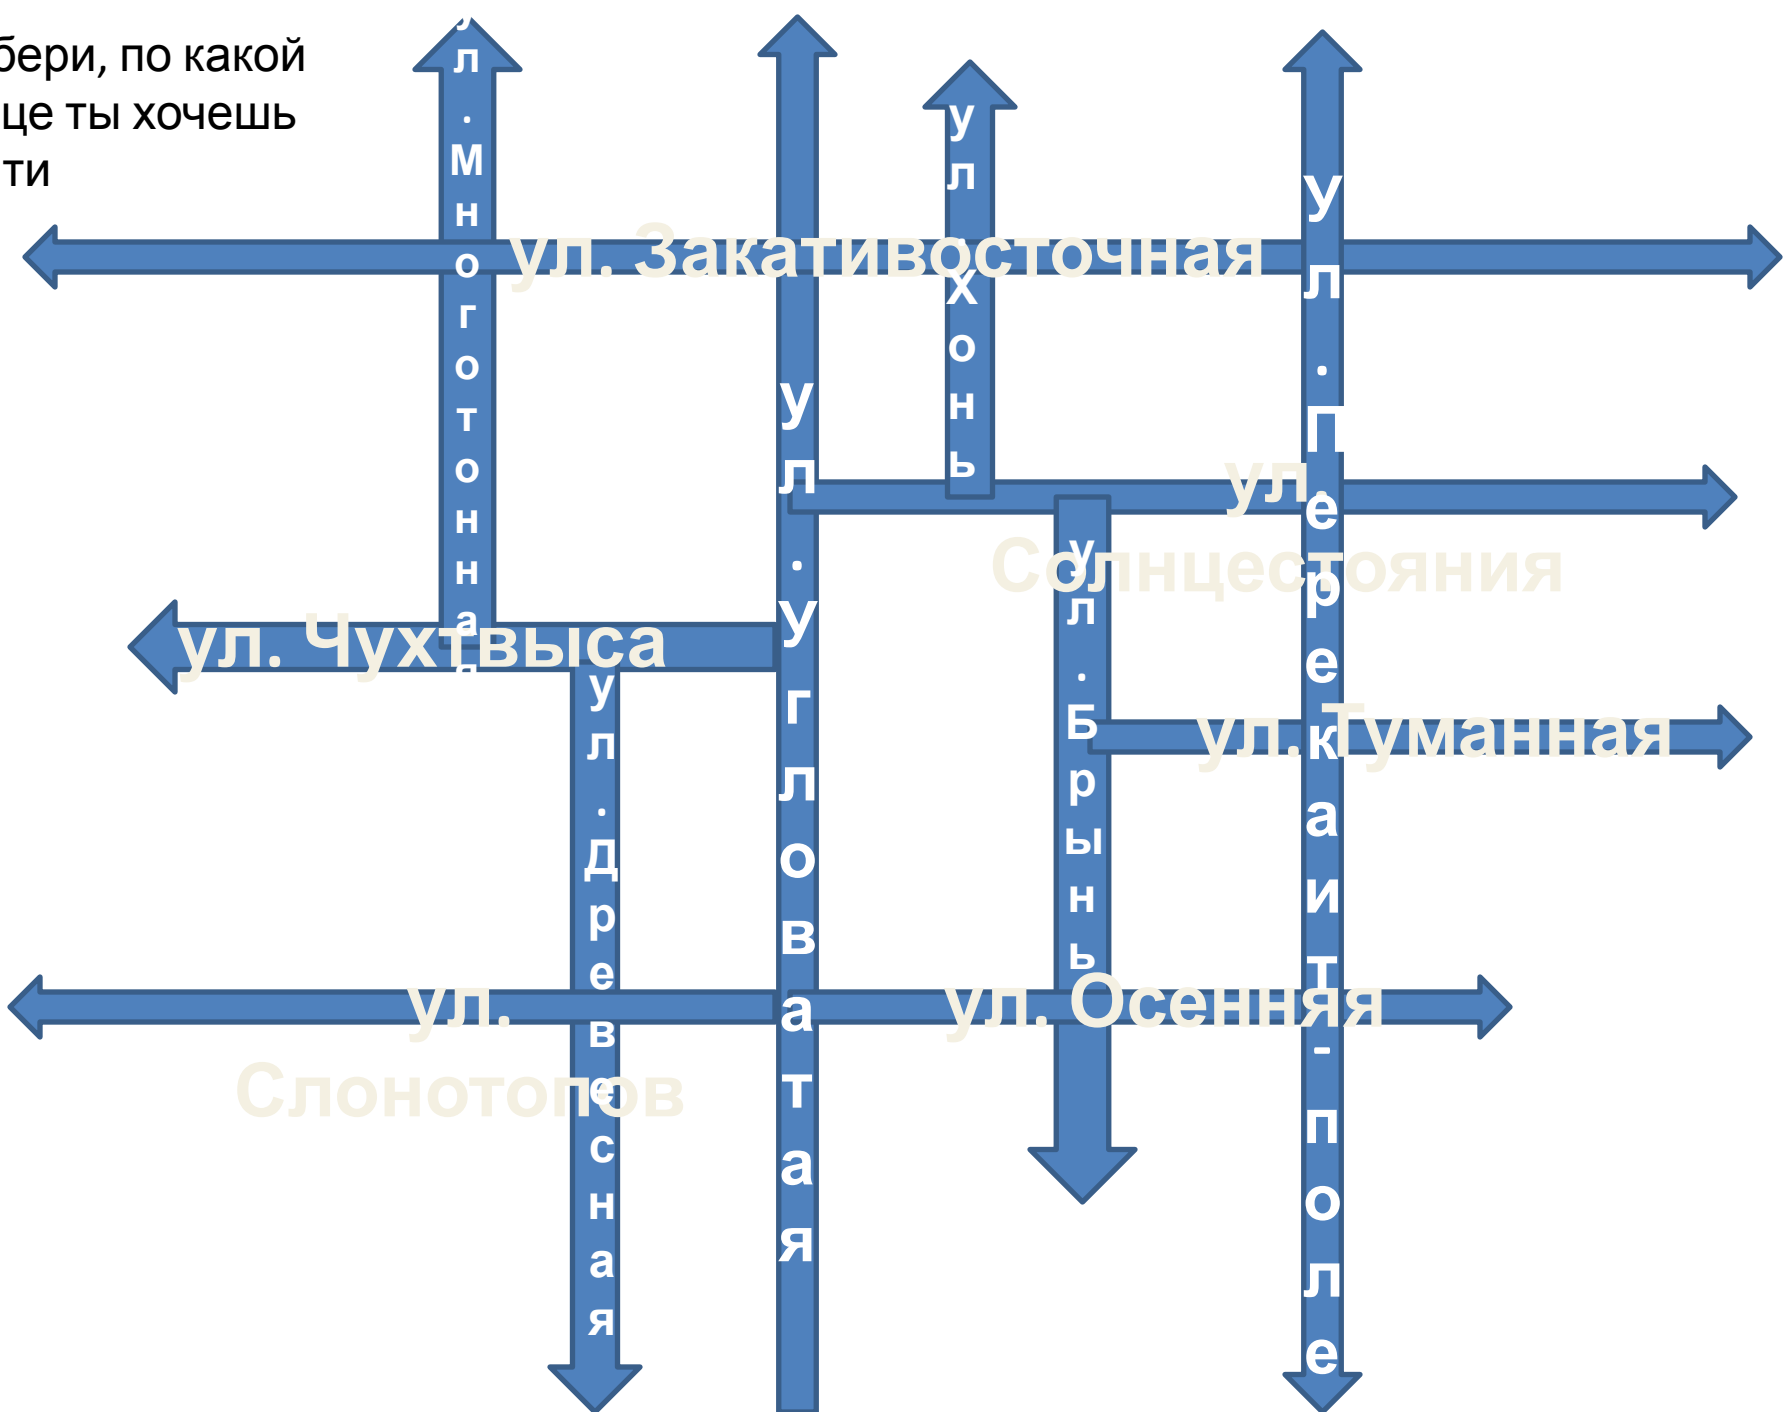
бери, по какой
це ты хочешь
ти

ул. Многотонная

ул. Закативосточная

ул. Хонь

ул. Угловатая

ул. Прекраит-поле

ул. Солнцестояния

ул. Брынь

ул. Чухтвыса

ул. Туманная

ул. Древесная

ул. Слонотопов

ул. Осенняя